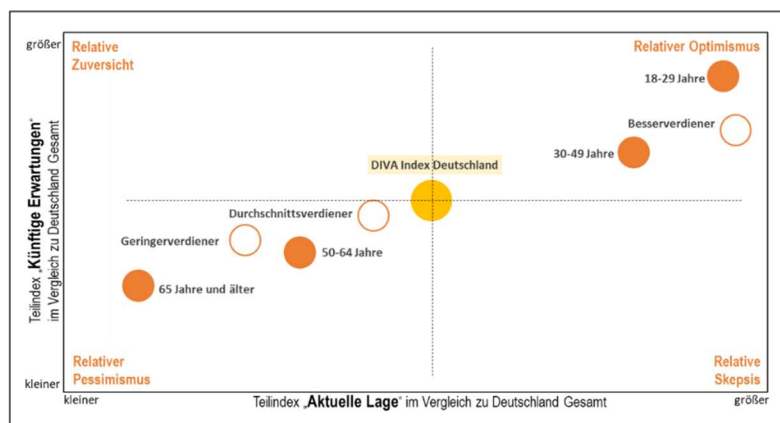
größer

Relative Zuversicht

Relativer Optimismus

18-29 Jahre

Besserverdiener

30-49 Jahre

DIVA Index Deutschland

Durchschnittsverdiener

Geringerverdiener

50-64 Jahre

65 Jahre und älter

Teilindex „Künftige Erwartungen“ im Vergleich zu Deutschland Gesamt

Relativer Pessimismus

Relative Skepsis

kleiner

kleiner

Teilindex „Aktuelle Lage“ im Vergleich zu Deutschland Gesamt

größer